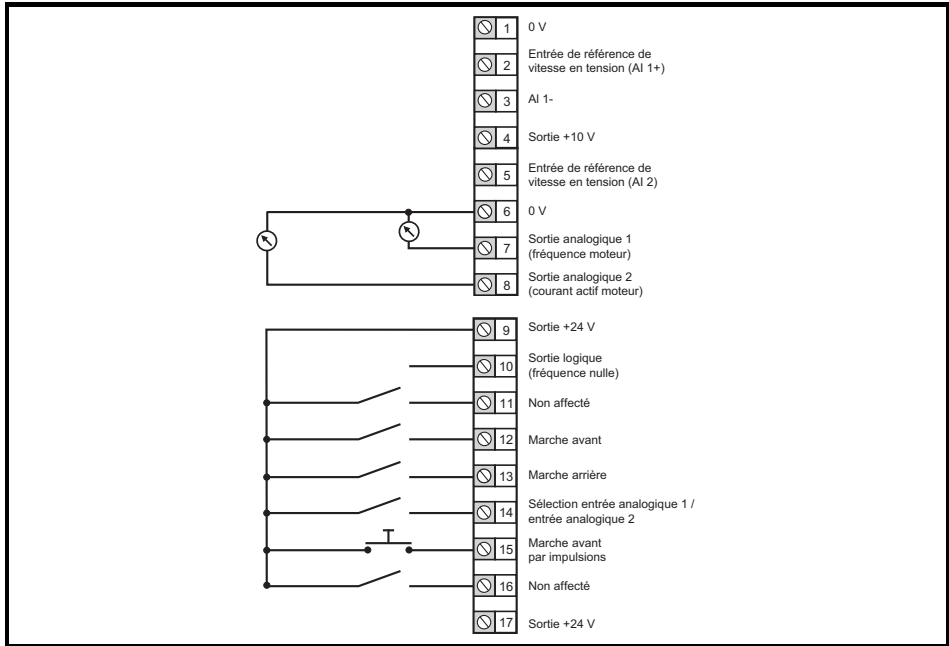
1 0 V

2 Entrée de référence de vitesse en tension (AI 1+)

3 AI 1-

4 Sortie +10 V

5 Entrée de référence de vitesse en tension (AI 2)

6 0 V

7 Sortie analogique 1 (fréquence moteur)

8 Sortie analogique 2 (courant actif moteur)

9 Sortie +24 V

10 Sortie logique (fréquence nulle)

11 Non affecté

12 Marche avant

13 Marche arrière

14 Sélection entrée analogique 1 / entrée analogique 2

15 Marche avant par impulsions

16 Non affecté

17 Sortie +24 V